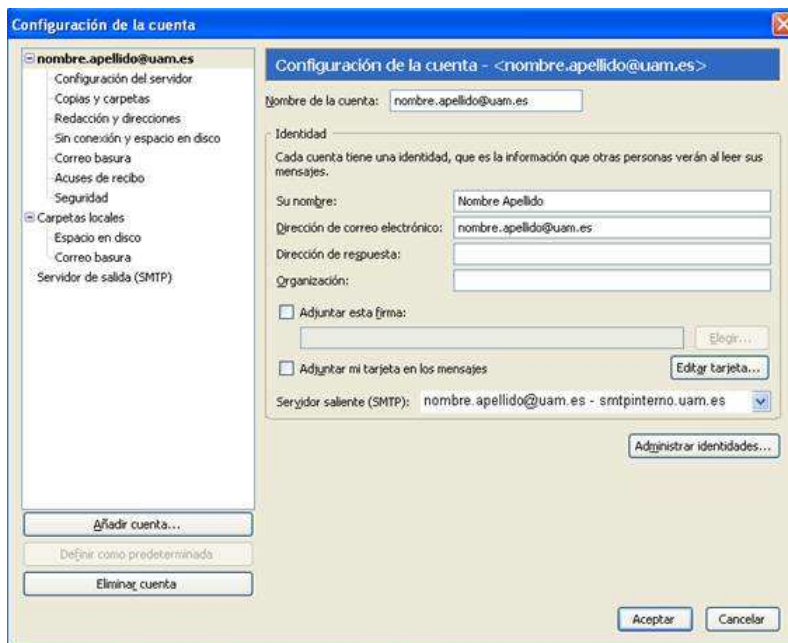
Configuración de la cuenta

nombre.apellido@uam.es
Configuración del servidor
Copias y carpetas
Redacción y direcciones
Sin conexión y espacio en disco
Correo basura
Acuses de recibo
Seguridad
Carpetas locales
Espacio en disco
Correo basura
Servidor de salida (SMTP)

Configuración de la cuenta - <nombre.apellido@uam.es>

Nombre de la cuenta: nombre.apellido@uam.es

Identidad

Cada cuenta tiene una identidad, que es la información que otras personas verán al leer sus mensajes.

Su nombre: Nombre Apellido
Dirección de correo electrónico: nombre.apellido@uam.es
Dirección de respuesta:
Organización:

Adjuntar esta firma:
Elegir...

Adjuntar mi tarjeta en los mensajes
Editar tarjeta...

Servidor saliente (SMTP): nombre.apellido@uam.es - smtpinterno.uam.es

Administrar identidades...

Añadir cuenta...
Definir como predeterminada
Eliminar cuenta

Aceptar
Cancelar